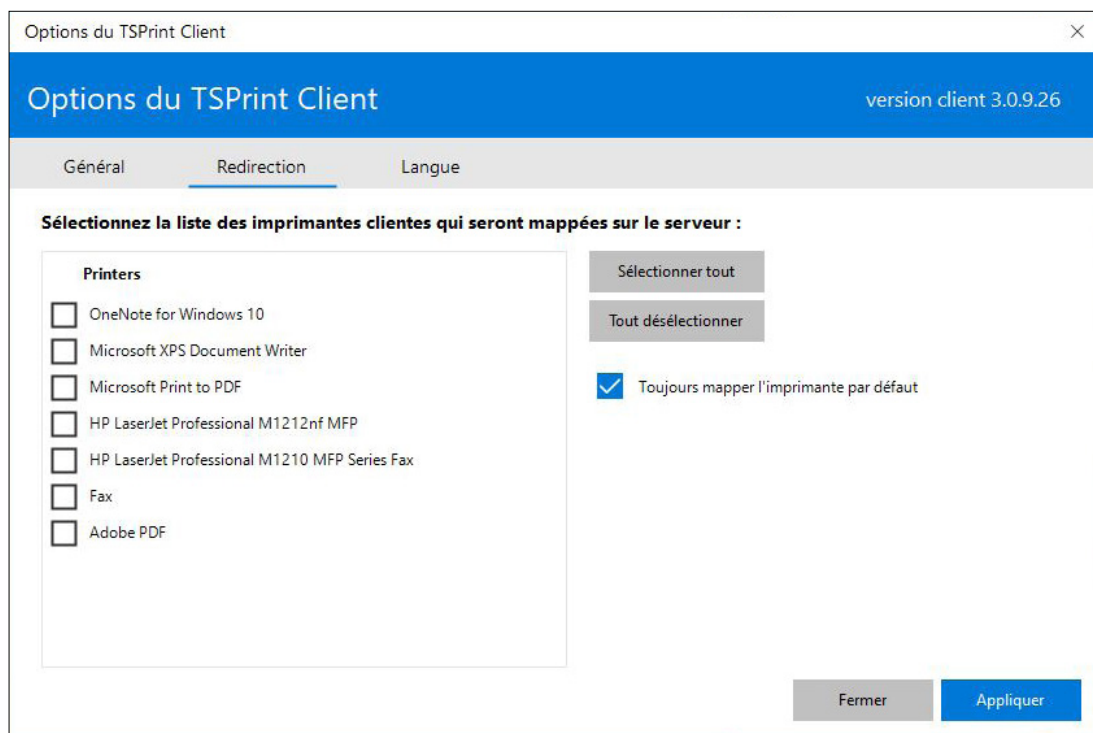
Options du TSPrint Client

×

Options du TSPrint Client

version client 3.0.9.26

Général

Redirection

Langue

Sélectionnez la liste des imprimantes clientes qui seront mappées sur le serveur :

Printers

OneNote for Windows 10

Microsoft XPS Document Writer

Microsoft Print to PDF

HP LaserJet Professional M1212nf MFP

HP LaserJet Professional M1210 MFP Series Fax

Fax

Adobe PDF

Sélectionner tout

Tout désélectionner

Toujours mapper l'imprimante par défaut

Fermer

Appliquer